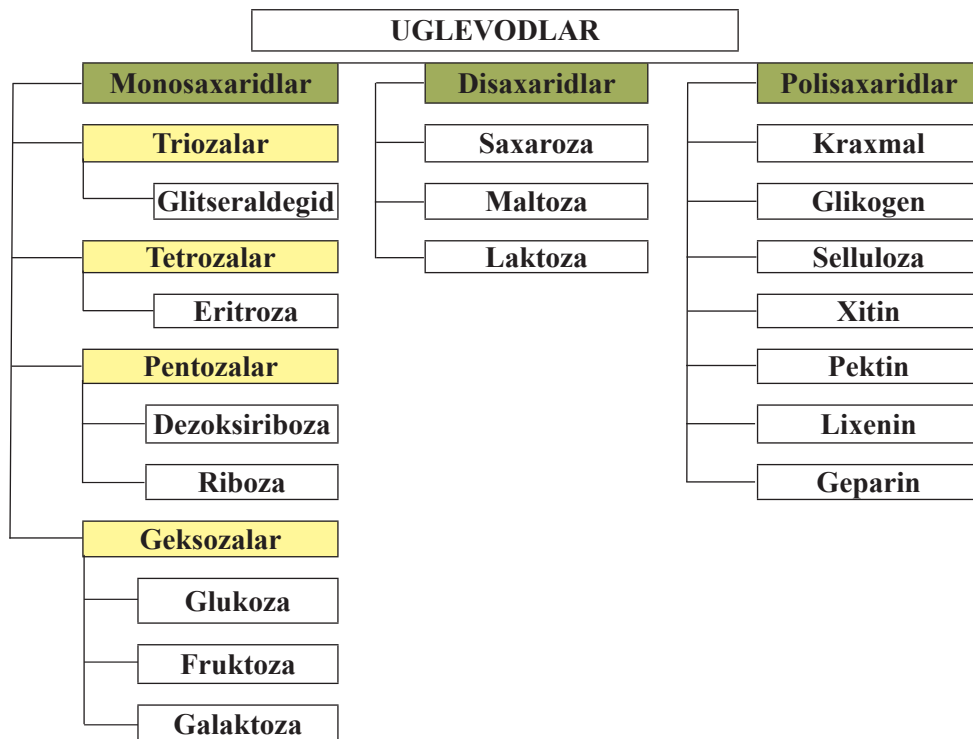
UGLEVODLAR

Monosaxaridlar

Triozalar

Glitseraldegid

Tetrozalar

Eritroza

Pentozalar

Dezoksiriboza

Riboza

Geksozalar

Glukoza

Fruktoza

Galaktoza

Disaxaridlar

Saxaroza

Maltoza

Laktoza

Polisaxaridlar

Kraxmal

Glikogen

Selluloza

Xitin

Pektin

Lixenin

Geparin